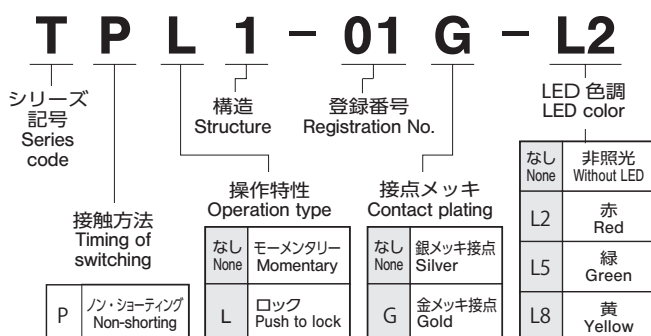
T P L 1 – 01 G – L2

シリーズ記号
Series code

接触方法
Timing of switching

| P | ノン・ショーティング Non-shorting |
|---|---|

構造
Structure

操作特性
Operation type

| なし None | モーメンタリー Momentary |
|---|---|
| L | ロック Push to lock |

登録番号
Registration No.

接点メッキ
Contact plating

| なし None | 銀メッキ接点 Silver |
|---|---|
| G | 金メッキ接点 Gold |

LED 色調
LED color

| なし None | 非照光 Without LED |
|---|---|
| L2 | 赤 Red |
| L5 | 緑 Green |
| L8 | 黄 Yellow |